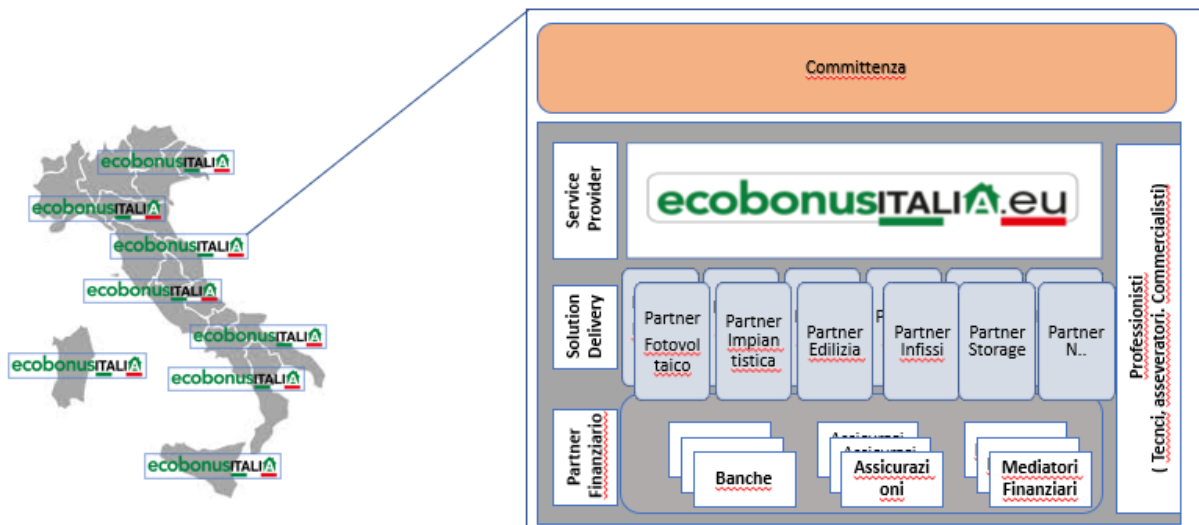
ecobonusITALIA
ecobonusITALIA
ecobonusITALIA
ecobonusITALIA
ecobonusITALIA
ecobonusITALIA
ecobonusITALIA
ecobonusITALIA

Committenza

Service Provider

ecobonusITALIA.eu

Solution Delivery

Partner Fotovoltaico

Partner Impiantistica

Partner Edilizia

Partner Infissi

Partner Storage

Partner N..

Partner Finanziario

Banche

Assicurazioni

Mediatori Finanziari

Professionisti ( Tecni, asseveratori, Commercialisti)